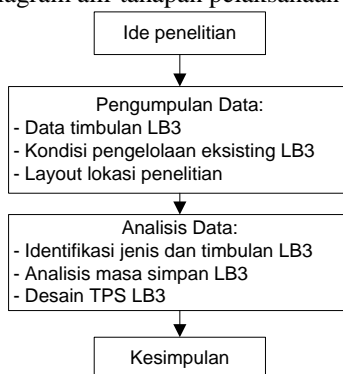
diagram alir tahapan pelaksanaan

Ide penelitian

Pengumpulan Data:
- Data timbulan LB3
- Kondisi pengelolaan eksisting LB3
- Layout lokasi penelitian

Analisis Data:
- Identifikasi jenis dan timbulan LB3
- Analisis masa simpan LB3
- Desain TPS LB3

Kesimpulan